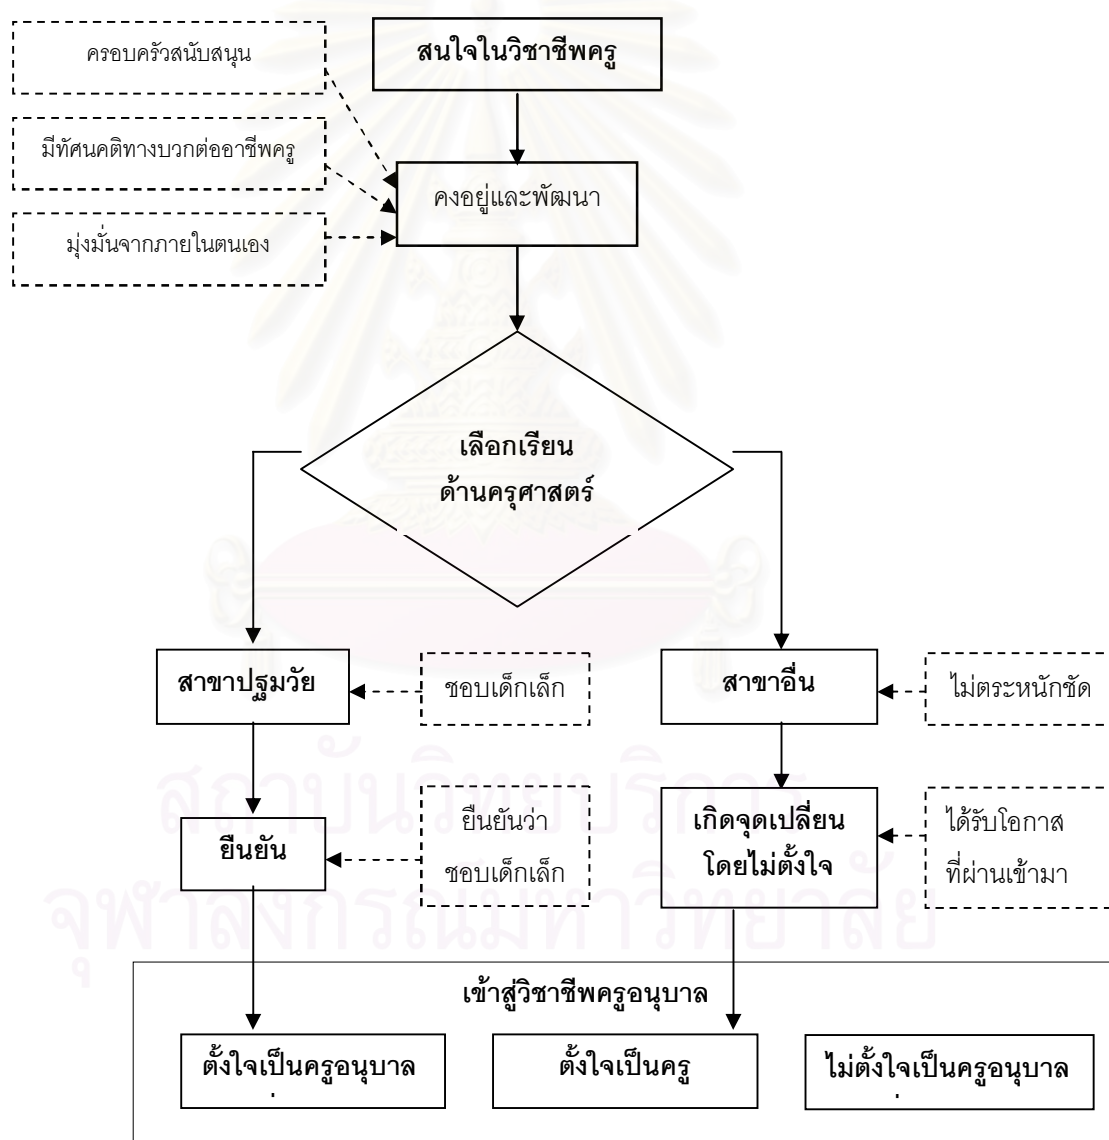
ครอบครัวสนับสนุน

สนใจในวิชาชีพครู

มีทัศนคติทางบวกต่ออาชีพครู

คงอยู่และพัฒนา

มุ่งมั่นจากภายในตนเอง

เลือกเรียน ด้านครุศาสตร์

สาขาปฐมวัย

ชอบเด็กเล็ก

สาขาอื่น

ไม่ตระหนักชัด

ยืนยัน

ยืนยันว่า ชอบเด็กเล็ก

เกิดจุดเปลี่ยน โดยไม่ตั้งใจ

ได้รับโอกาส ที่ผ่านเข้ามา

เข้าสู่วิชาชีพครูอนุบาล

ตั้งใจเป็นครูอนุบาล

ตั้งใจเป็นครู

ไม่ตั้งใจเป็นครูอนุบาล

สถาบันวิทยบริการ
จุฬาลงกรณ์มหาวิทยาลัย